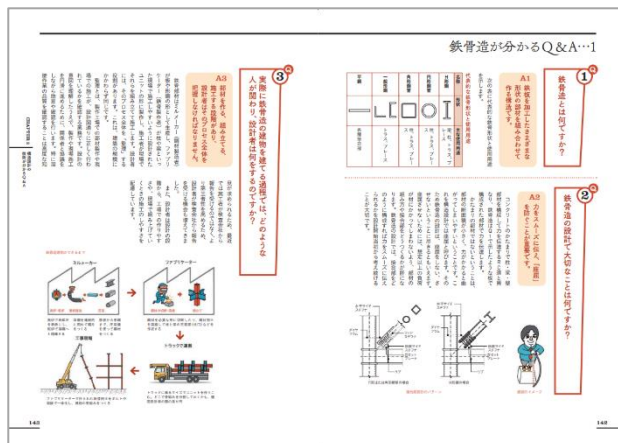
鉄骨造が分かるQ＆A…1

1 鉄骨造とは何ですか？

A1 鉄板を加工したさまざまな形の鋼材を組み合わせて作る構造です。

2 鉄骨造の設計で、大切なことは何ですか？

A2 力をスムーズに伝え、「座屈」を防ぐことが重要です。

3 実際に鉄骨造の建物を建てる過程では、どのような人が関わり、設計者は何をするのですか？

A3 鋼材を作り、組み立てる、施工する段階があり、設計者はそのプロセス全体を把握しなければなりません。

| 名称 | 断面形状 | 用途 |
|---|---|---|
| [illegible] | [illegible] | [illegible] |

スリムーカー

ファブリケーター

鉄骨建方

トラック運搬

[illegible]

142

143